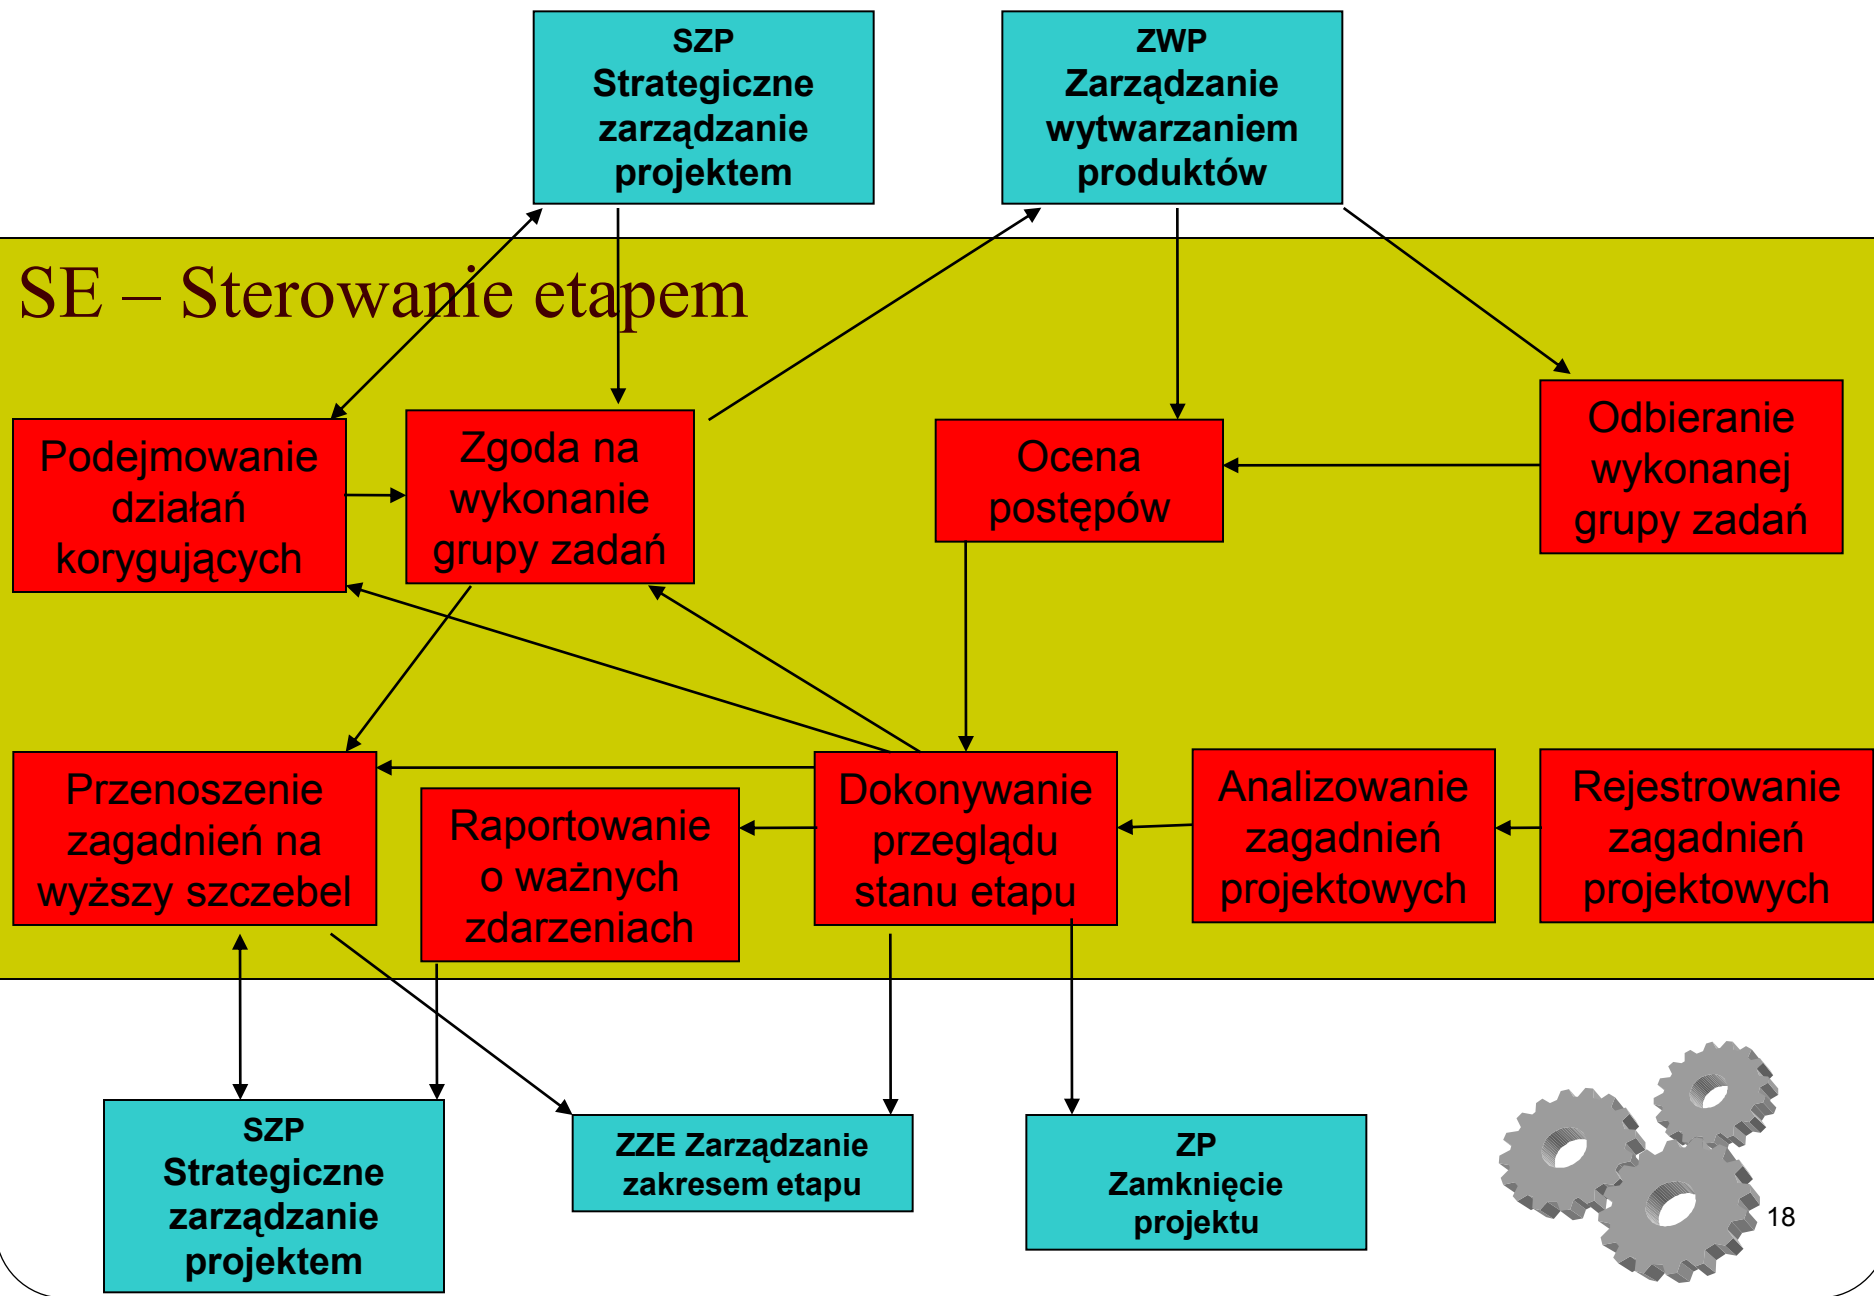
SZP
Strategiczne zarządzanie projektem

ZWP
Zarządzanie wytwarzaniem produktów

SE – Sterowanie etapem

Podejmowanie działań korygujących

Zgoda na wykonanie grupy zadań

Ocena postępów

Odbieranie wykonanej grupy zadań

Przenoszenie zagadnień na wyższy szczebel

Raportowanie o ważnych zdarzeniach

Dokonywanie przeglądu stanu etapu

Analizowanie zagadnień projektowych

Rejestrowanie zagadnień projektowych

SZP
Strategiczne zarządzanie projektem

ZZE Zarządzanie zakresem etapu

ZP
Zamknięcie projektu

18